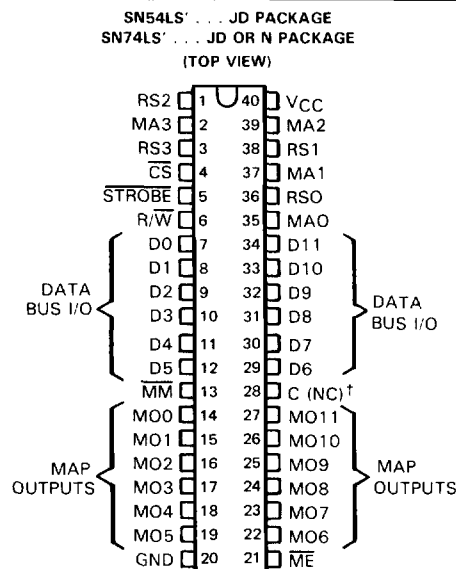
SN54LS' . . . JD PACKAGE
SN74LS' . . . JD OR N PACKAGE
(TOP VIEW)

| | | | |
|---|---|---|---|
| RS2 | 1 | 40 | $V_{CC}$ |
| MA3 | 2 | 39 | MA2 |
| RS3 | 3 | 38 | RS1 |
| $\overline{CS}$ | 4 | 37 | MA1 |
| $\overline{STROBE}$ | 5 | 36 | RS0 |
| R/$\overline{W}$ | 6 | 35 | MA0 |
| D0 | 7 | 34 | D11 |
| D1 | 8 | 33 | D10 |
| D2 | 9 | 32 | D9 |
| D3 | 10 | 31 | D8 |
| D4 | 11 | 30 | D7 |
| D5 | 12 | 29 | D6 |
| $\overline{MM}$ | 13 | 28 | C (NC)† |
| MO0 | 14 | 27 | MO11 |
| MO1 | 15 | 26 | MO10 |
| MO2 | 16 | 25 | MO9 |
| MO3 | 17 | 24 | MO8 |
| MO4 | 18 | 23 | MO7 |
| MO5 | 19 | 22 | MO6 |
| GND | 20 | 21 | $\overline{ME}$ |

DATA BUS I/O
DATA BUS I/O
MAP OUTPUTS
MAP OUTPUTS